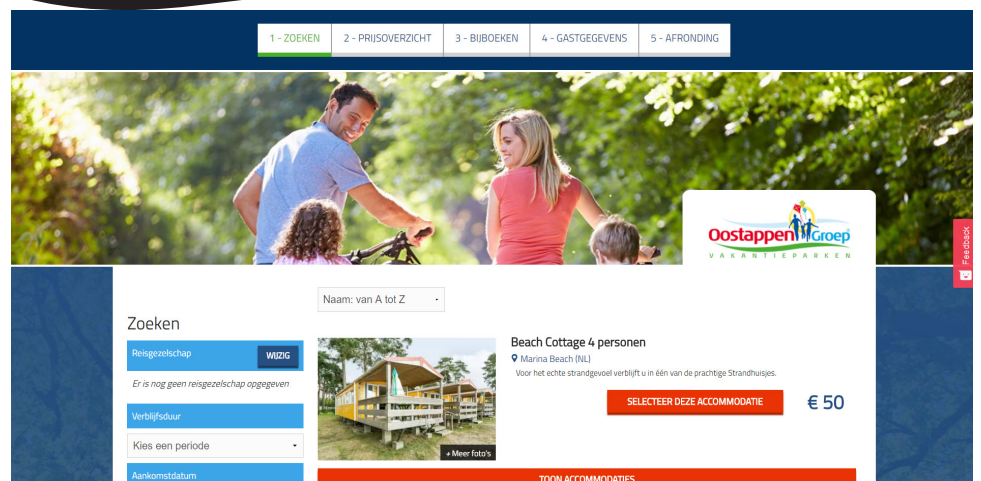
1 - ZOEKEN | 2 - PRIJSOVERZICHT | 3 - BIJBOEKEN | 4 - GASTGEGEVENS | 5 - AFRONDING

Oostappen Groep
VAKANTIEPARKEN

Feedback

Naam: van A tot Z

Zoeken

Reisgezelschap
WIJZIG
Er is nog geen reisgezelschap opgegeven

Verblijfsduur
Kies een periode

Aankomstdatum

Beach Cottage 4 personen
Marina Beach (NL)
Voor het echte strandgevoel verblijft u in één van de prachtige Strandhuisjes.
SELECTEER DEZE ACCOMMODATIE
€ 50
+ Meer foto's

TOON ACCOMMODATIES